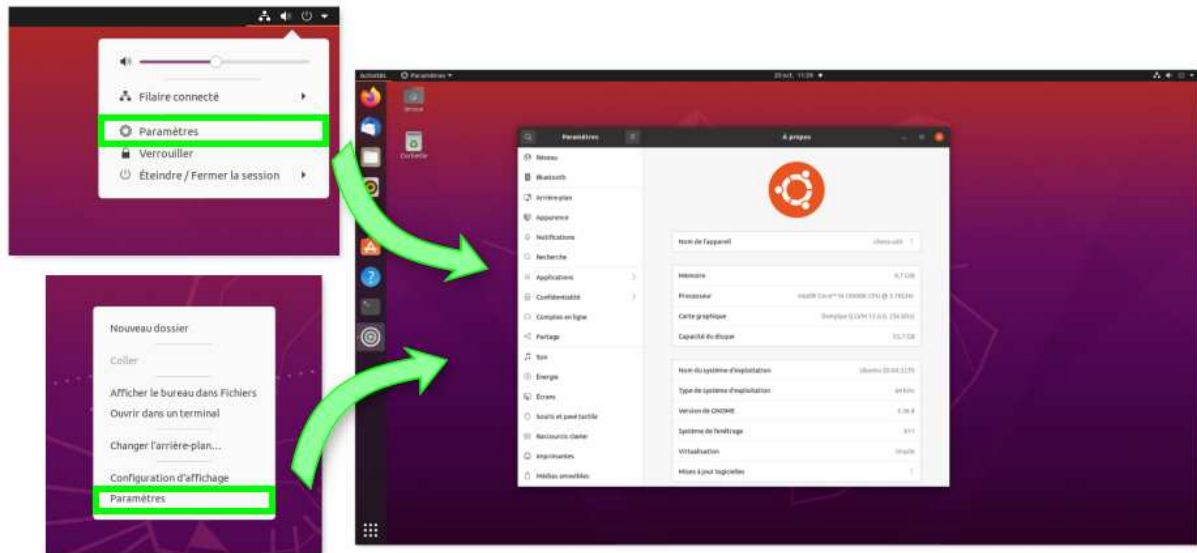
Filaire connecté
Paramètres
Verrouiller
Éteindre / Fermer la session

Nouveau dossier
Coller
Afficher le bureau dans Fichiers
Ouvrir dans un terminal
Changer l'arrière-plan...
Configuration d'affichage
Paramètres

Activités
Paramètres
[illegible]
Corbeille

Paramètres
À propos
Réseau
Bluetooth
Arrière-plan
Apparence
Notifications
Recherche
Applications
Confidentialité
Comptes en ligne
Partage
Son
Énergie
Écrans
Souris et pavé tactile
Raccourcis clavier
Imprimantes
Médias amovibles

Nom de l'appareil
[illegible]
Mémoire
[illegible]
Processeur
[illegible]
Carte graphique
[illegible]
Capacité du disque
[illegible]
Nom du système d'exploitation
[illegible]
Type de système d'exploitation
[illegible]
Version de GNOME
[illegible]
Système de fenêtrage
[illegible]
Virtualisation
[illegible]
Mises à jour logicielles